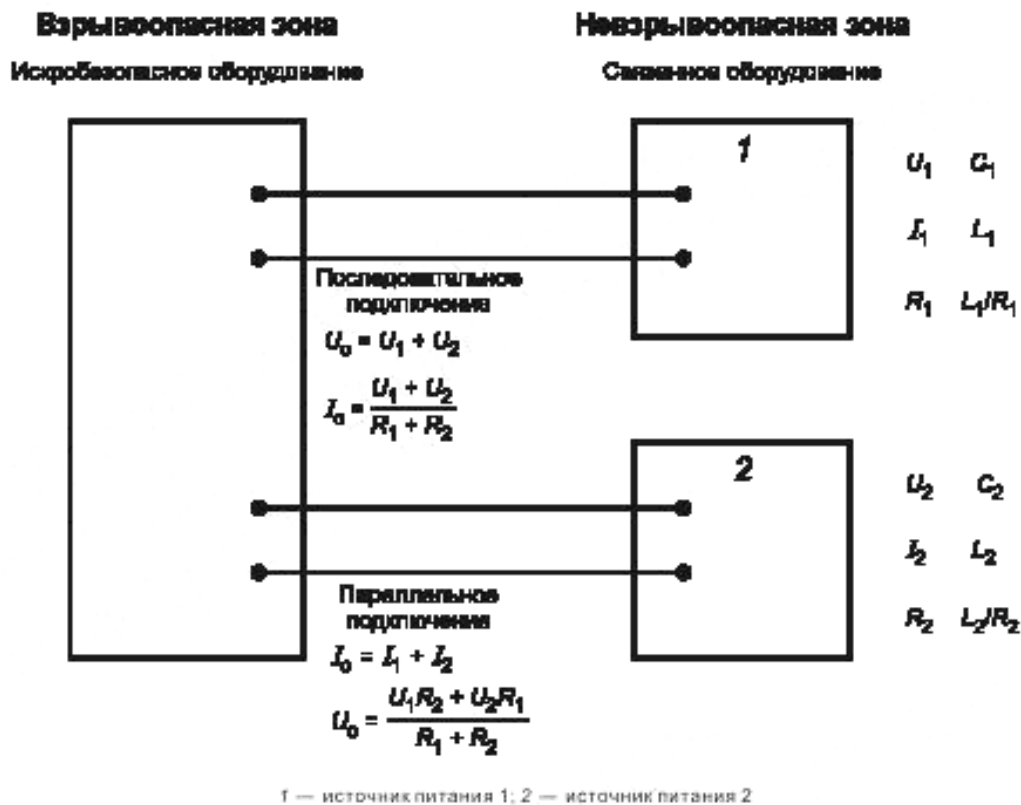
Взрывоопасная зона

Искробезопасное оборудование

Невзрывоопасная зона

Связанное оборудование

1

$U_1$ $C_1$

$I_1$ $L_1$

$R_1$ $L_1/R_1$

Последовательное подключение

$U_0 = U_1 + U_2$

$I_0 = \frac{U_1 + U_2}{R_1 + R_2}$

2

$U_2$ $C_2$

$I_2$ $L_2$

$R_2$ $L_2/R_2$

Параллельное подключение

$I_0 = I_1 + I_2$

$U_0 = \frac{U_1R_2 + U_2R_1}{R_1 + R_2}$

1 — источник питания 1; 2 — источник питания 2